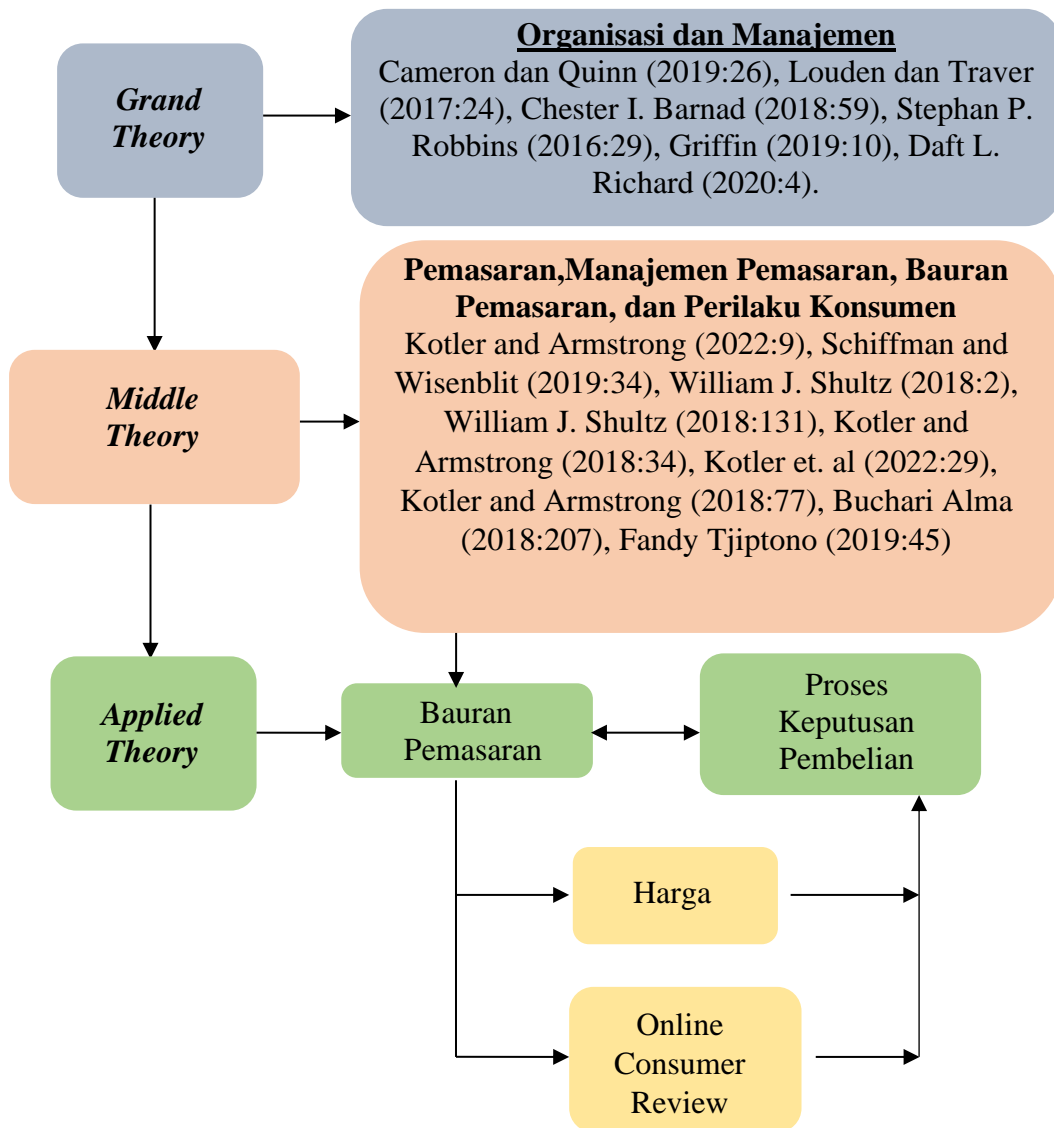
Grand Theory

Organisasi dan Manajemen
Cameron dan Quinn (2019:26), Louden dan Traver (2017:24), Chester I. Barnad (2018:59), Stephan P. Robbins (2016:29), Griffin (2019:10), Daft L. Richard (2020:4).

Middle Theory

Pemasaran,Manajemen Pemasaran, Bauran Pemasaran, dan Perilaku Konsumen
Kotler and Armstrong (2022:9), Schiffman and Wisenblit (2019:34), William J. Shultz (2018:2), William J. Shultz (2018:131), Kotler and Armstrong (2018:34), Kotler et. al (2022:29), Kotler and Armstrong (2018:77), Buchari Alma (2018:207), Fandy Tjiptono (2019:45)

Applied Theory

Bauran Pemasaran

Proses Keputusan Pembelian

Harga

Online Consumer Review